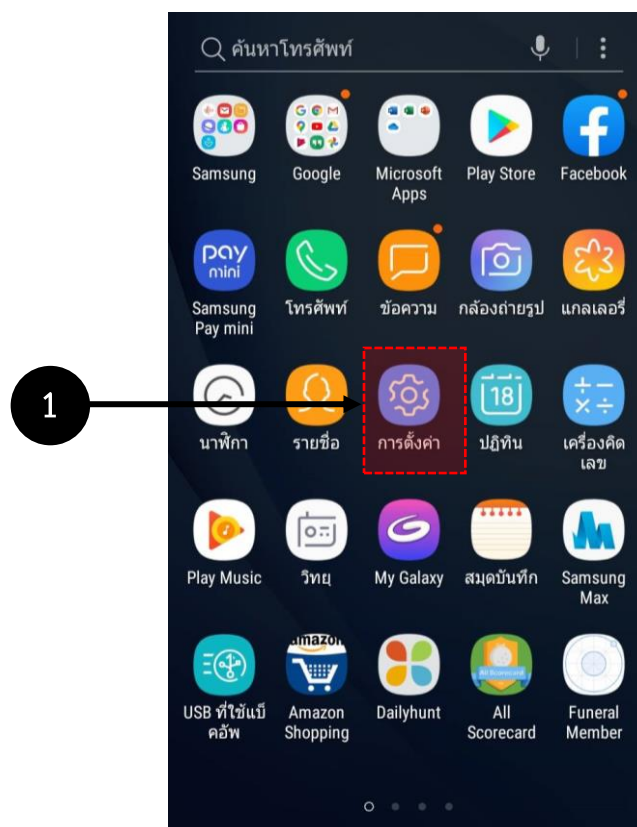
ค้นหาโทรศัพท์

Samsung
Google
Microsoft Apps
Play Store
Facebook

pay mini
Samsung Pay mini
โทรศัพท์
ข้อความ
กล้องถ่ายรูป
แกลเลอรี่

1

นาฬิกา
รายชื่อ
การตั้งค่า
18
ปฏิทิน
เครื่องคิดเลข

Play Music
วิทยุ
My Galaxy
สมุดบันทึก
Samsung Max

USB ที่ใช้แบ็คอัพ
amazon
Amazon Shopping
Dailyhunt
All Scorecard
Funeral Member